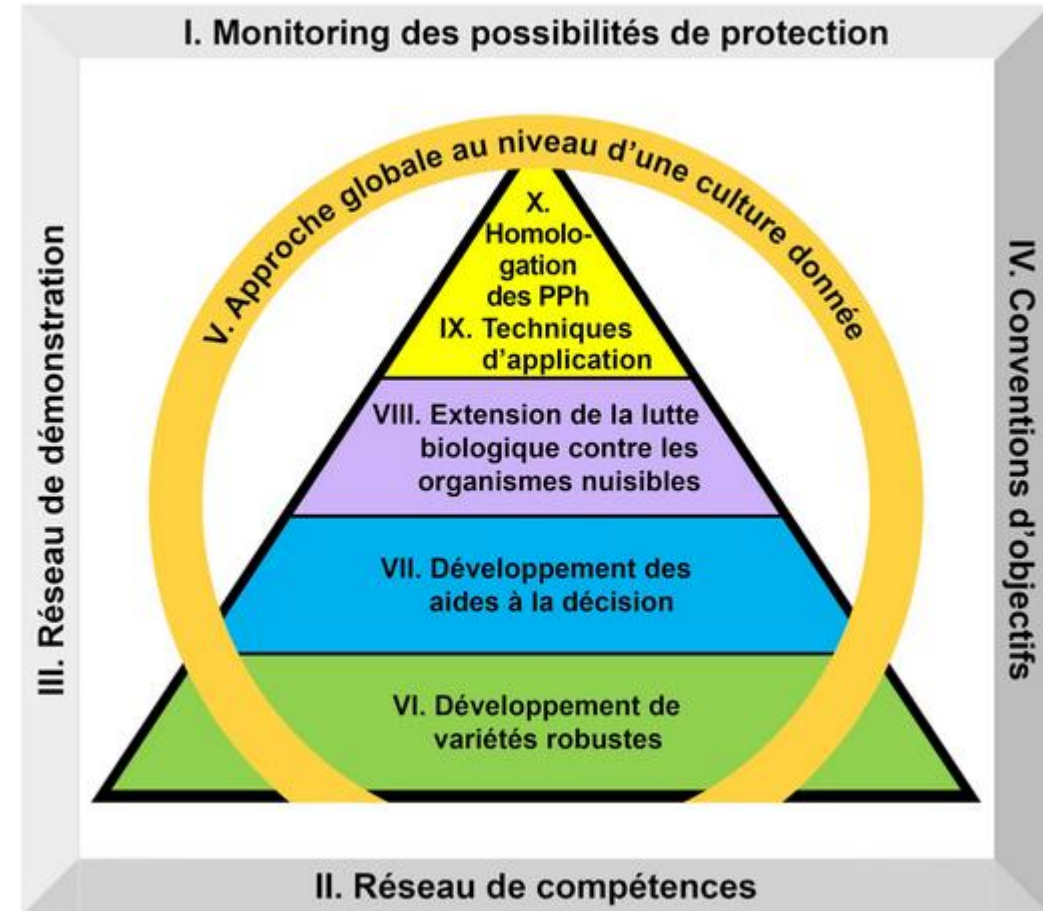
I. Monitoring des possibilités de protection

III. Réseau de démonstration

IV. Conventions d'objectifs

V. Approche globale au niveau d'une culture donnée

X. Homologation des PPh

IX. Techniques d'application

VIII. Extension de la lutte biologique contre les organismes nuisibles

VII. Développement des aides à la décision

VI. Développement de variétés robustes

II. Réseau de compétences